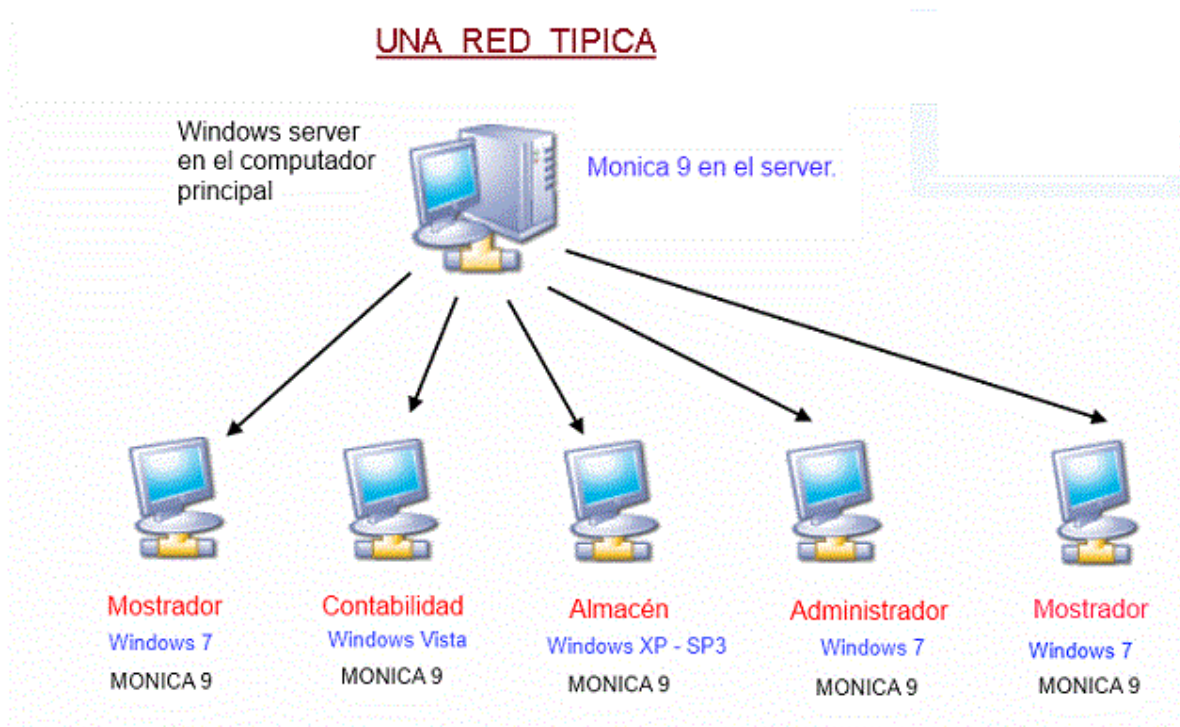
UNA RED TIPICA

Windows server en el computador principal

Monica 9 en el server.

Mostrador
Windows 7
MONICA 9

Contabilidad
Windows Vista
MONICA 9

Almacén
Windows XP - SP3
MONICA 9

Administrador
Windows 7
MONICA 9

Mostrador
Windows 7
MONICA 9